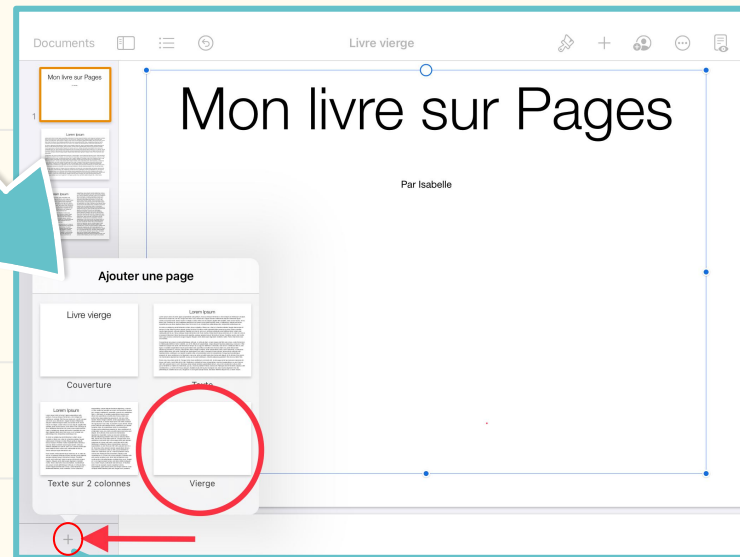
Documents

Livre vierge

Mon livre sur Pages

1

Lorem Ipsum

Lorem Ipsum

Mon livre sur Pages

Par Isabelle

Ajouter une page

Livre vierge

Couverture

Lorem Ipsum

Texte

Lorem Ipsum

Texte sur 2 colonnes

Vierge

+